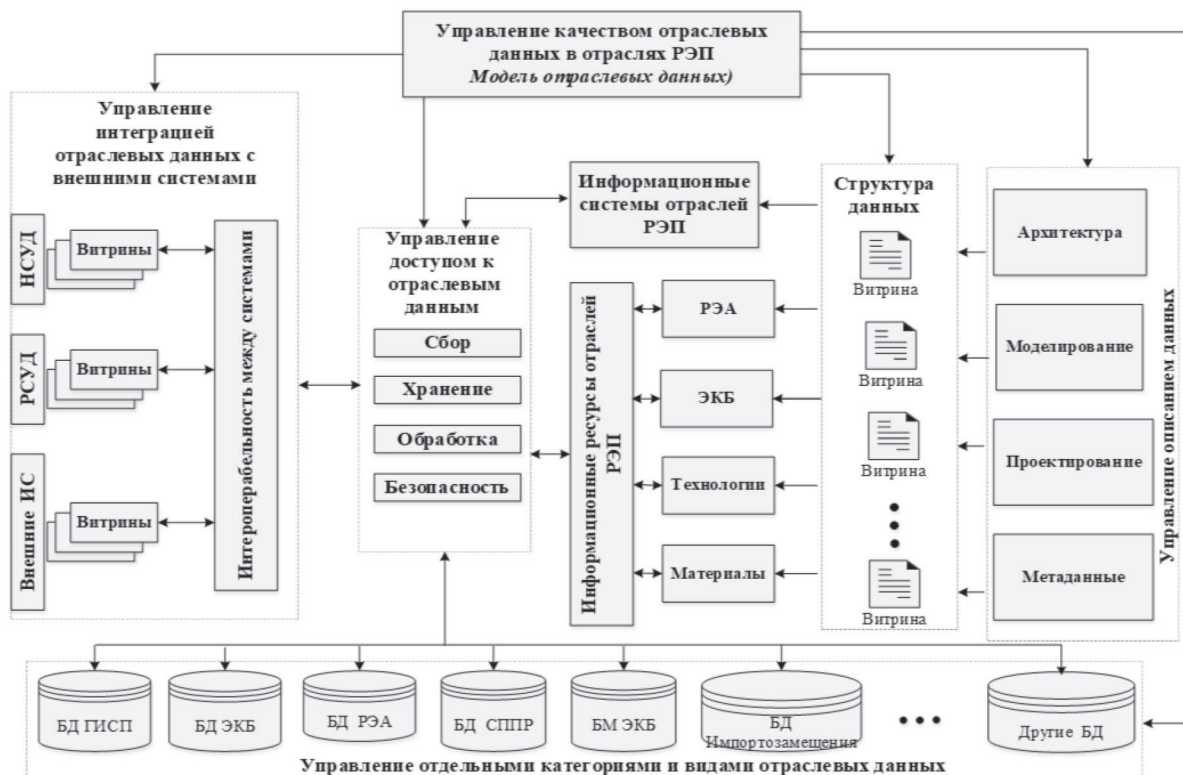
Управление качеством отраслевых данных в отраслях РЭП
Модель отраслевых данных)

Управление интеграцией отраслевых данных с внешними системами

НСУД
Витрины
РСУД
Витрины
Внешние ИС
Витрины
Интероперабельность между системами

Управление доступом к отраслевым данным
Сбор
Хранение
Обработка
Безопасность

Информационные системы отраслей РЭП

Информационные ресурсы отраслей РЭП
РЭА
ЭКБ
Технологии
Материалы

Структура данных
Витрина
Витрина
Витрина
Витрина

Архитектура
Моделирование
Проектирование
Метаданные
Управление описанием данных

БД ГИСП
БД ЭКБ
БД РЭА
БД СППР
БМ ЭКБ
БД Импортозамещения
Другие БД
Управление отдельными категориями и видами отраслевых данных